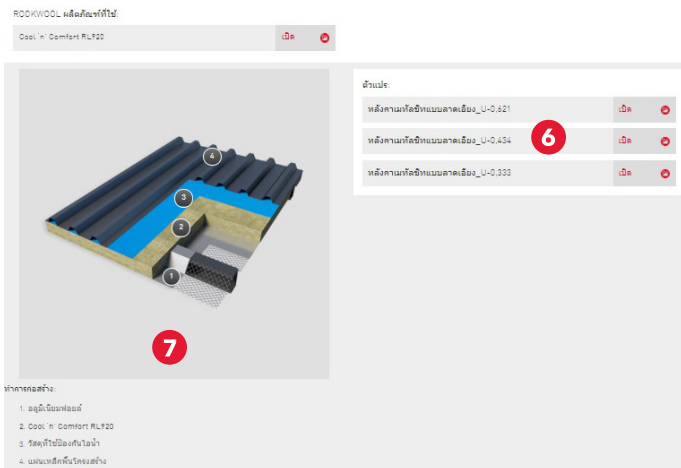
ROCKWOOL ผลิตภัณฑ์ที่ใช้:

Cool 'n' Comfort RL720

เปิด

ตัวแปร:

หลังคาเมทัลชีทแบบลาดเอียง_U-0,621

เปิด

หลังคาเมทัลชีทแบบลาดเอียง_U-0,434

เปิด

หลังคาเมทัลชีทแบบลาดเอียง_U-0,333

เปิด

6

4

3

2

1

7

ทำการก่อสร้าง:

1. อลูมิเนียมฟอยล์

2. Cool 'n' Comfort RL720

3. วัสดุที่ใช้ป้องกันไอน้ำ

4. แผ่นเหล็กพื้นโครงสร้าง